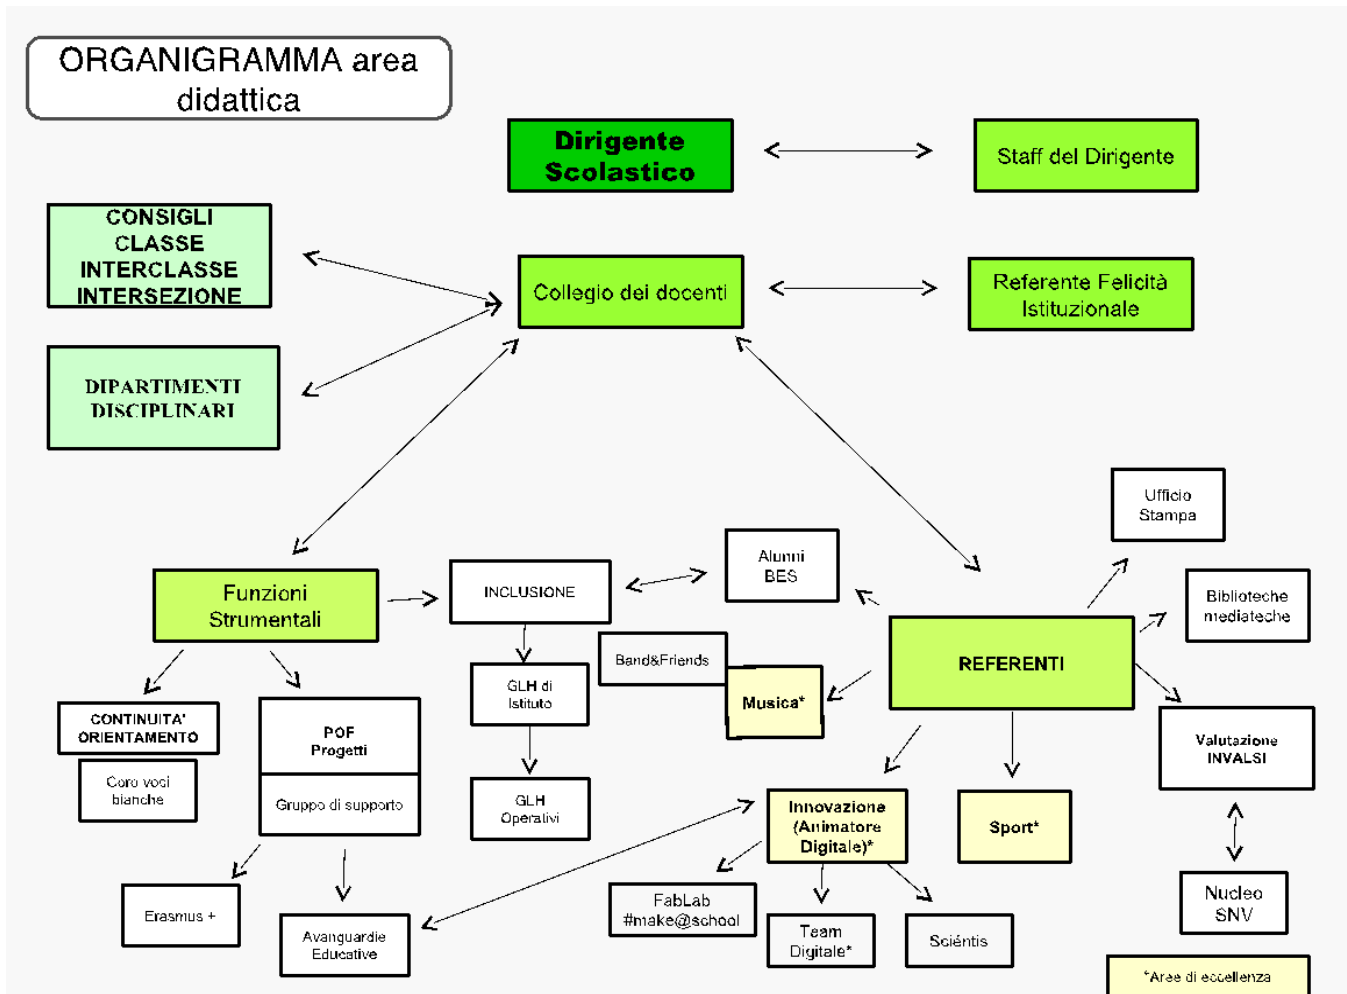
ORGANIGRAMMA area didattica

Dirigente Scolastico

Staff del Dirigente

CONSIGLI CLASSE INTERCLASSE INTERSEZIONE

Collegio dei docenti

Referente Felicità Istituzionale

DIPARTIMENTI DISCIPLINARI

Ufficio Stampa

Alunni BES

Funzioni Strumentali

INCLUSIONE

Biblioteche mediateche

Band&Friends

REFERENTI

GLH di Istituto

Musica*

CONTINUITA' ORIENTAMENTO

POF Progetti

Gruppo di supporto

Valutazione INVALSI

Coro voci bianche

GLH Operativi

Innovazione (Animatore Digitale)*

Sport*

Erasmus +

Avanguardie Educative

FabLab #make@school

Team Digitale*

Sciéntis

Nucleo SNV

*Aree di eccellenza